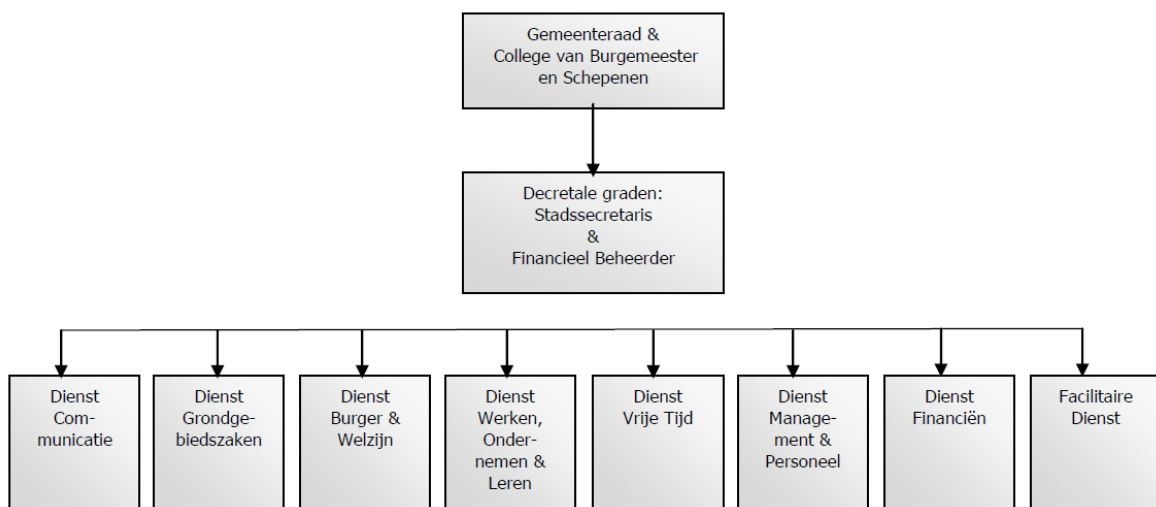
Gemeenteraad & College van Burgemeester en Schepenen

Decretale graden: Stadssecretaris & Financieel Beheerder

Dienst Communicatie

Dienst Grondgebiedszaken

Dienst Burger & Welzijn

Dienst Werken, Ondernemen & Leren

Dienst Vrije Tijd

Dienst Management & Personeel

Dienst Financiën

Facilitaire Dienst